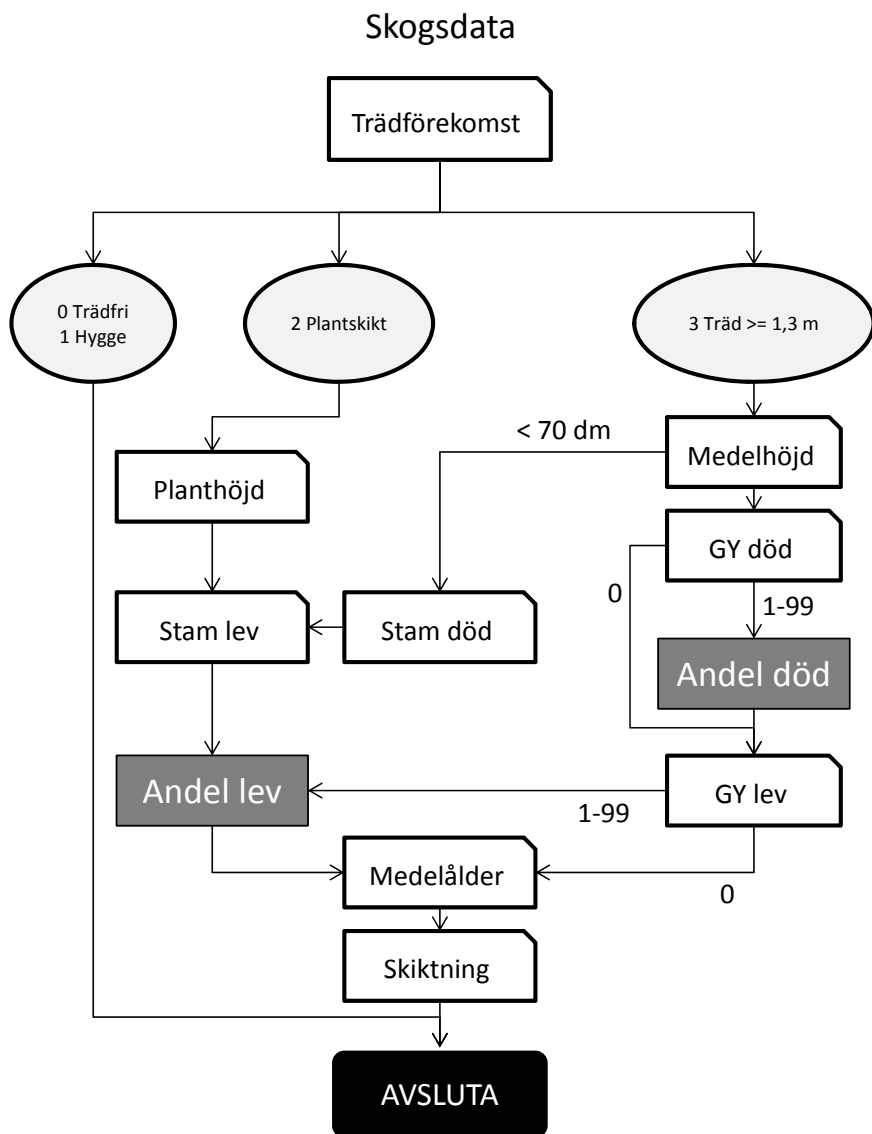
Skogsdata

Trädförekomst

0 Trädfri
1 Hygge

2 Plantskikt

3 Träd >= 1,3 m

< 70 dm

Medelhöjd

Planthöjd

GY död

0

1-99

Stam lev

Stam död

Andel död

Andel lev

GY lev

1-99

Medelålder

0

Skiktning

AVSLUTA